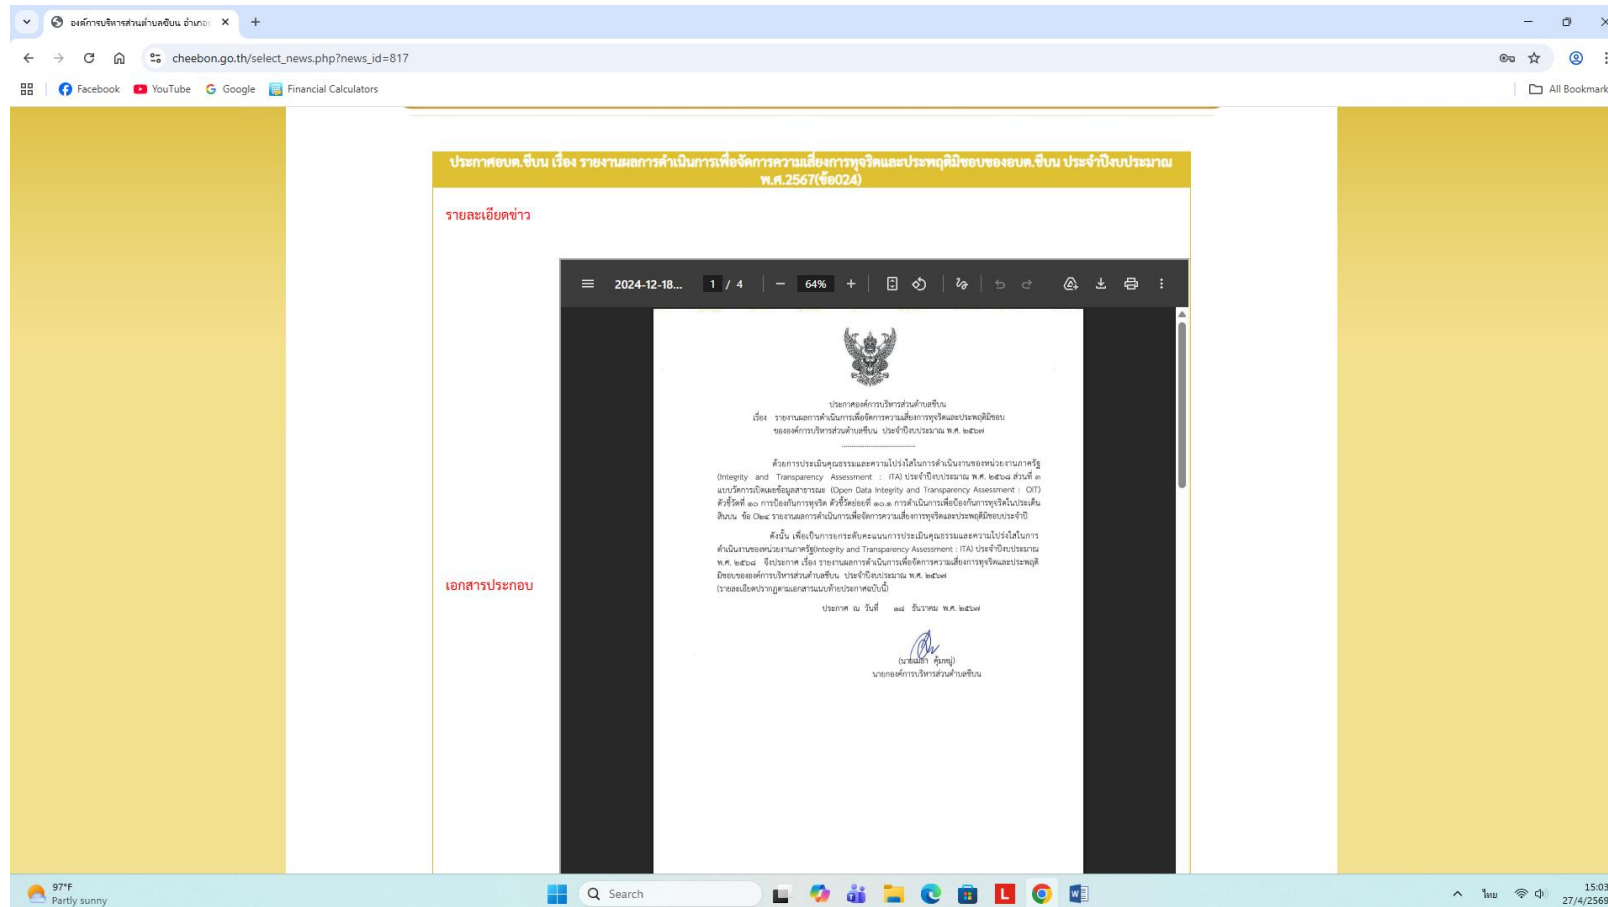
องค์การบริหารส่วนตำบลชีบน อำเภอ ×
+
cheebon.go.th/select_news.php?news_id=817
Facebook YouTube Google Financial Calculators
All Bookmarks

ประกาศอบต.ชีบน เรื่อง รายงานผลการดำเนินการเพื่อจัดการความเสี่ยงการทุจริตและประพฤติมิชอบของอบต.ชีบน ประจำปีงบประมาณ พ.ศ.2567(ข้อ024)

รายละเอียดข่าว

เอกสารประกอบ

2024-12-18... 1 / 4 − 64% +

ประกาศองค์การบริหารส่วนตำบลชีบน
เรื่อง รายงานผลการดำเนินการเพื่อจัดการความเสี่ยงการทุจริตและประพฤติมิชอบ ขององค์การบริหารส่วนตำบลชีบน ประจำปีงบประมาณ พ.ศ. ๒๕๖๗

ด้วยการประเมินคุณธรรมและความโปร่งใสในการดำเนินงานของหน่วยงานภาครัฐ (Integrity and Transparency Assessment : ITA) ประจำปีงบประมาณ พ.ศ. ๒๕๖๘ ส่วนที่ ๓ แบบวัดการเปิดเผยข้อมูลสาธารณะ (Open Data Integrity and Transparency Assessment : OIT) ตัวชี้วัดที่ ๑๐ การป้องกันการทุจริต ตัวชี้วัดย่อยที่ ๑๐.๒ การดำเนินการเพื่อป้องกันการทุจริตในประเด็นสินบน ข้อ O๒๔ รายงานผลการดำเนินการเพื่อจัดการความเสี่ยงการทุจริตและประพฤติมิชอบประจำปี

ดังนั้น เพื่อเป็นการยกระดับคะแนนการประเมินคุณธรรมและความโปร่งใสในการดำเนินงานของหน่วยงานภาครัฐ(Integrity and Transparency Assessment : ITA) ประจำปีงบประมาณ พ.ศ. ๒๕๖๘ จึงประกาศ เรื่อง รายงานผลการดำเนินการเพื่อจัดการความเสี่ยงการทุจริตและประพฤติมิชอบขององค์การบริหารส่วนตำบลชีบน ประจำปีงบประมาณ พ.ศ. ๒๕๖๗ (รายละเอียดปรากฏตามเอกสารแนบท้ายประกาศฉบับนี้)

ประกาศ ณ วันที่ ๑๘ ธันวาคม พ.ศ. ๒๕๖๗

(นาย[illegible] คุ้มหมู่)
นายกองค์การบริหารส่วนตำบลชีบน

97°F
Partly sunny
Search
ไทย
15:03
27/4/2569